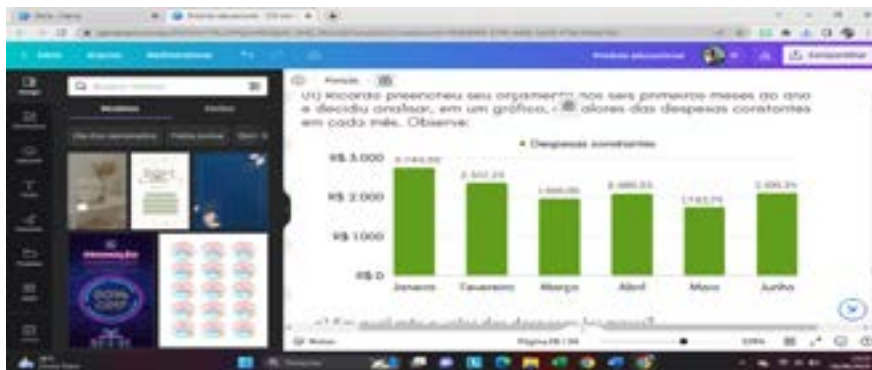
01 Ricardo preencheu seu orçamento nos seus primeiros meses do ano e decidiu analisar, em um gráfico, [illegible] valores das despesas constantes em cada mês. Observe:

Despesas constantes

R$ 3.000
R$ 2.000
R$ 1.000
R$ 0

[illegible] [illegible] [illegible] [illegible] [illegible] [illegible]

Janeiro Fevereiro Março Abril Maio Junho

Página 28 / 30